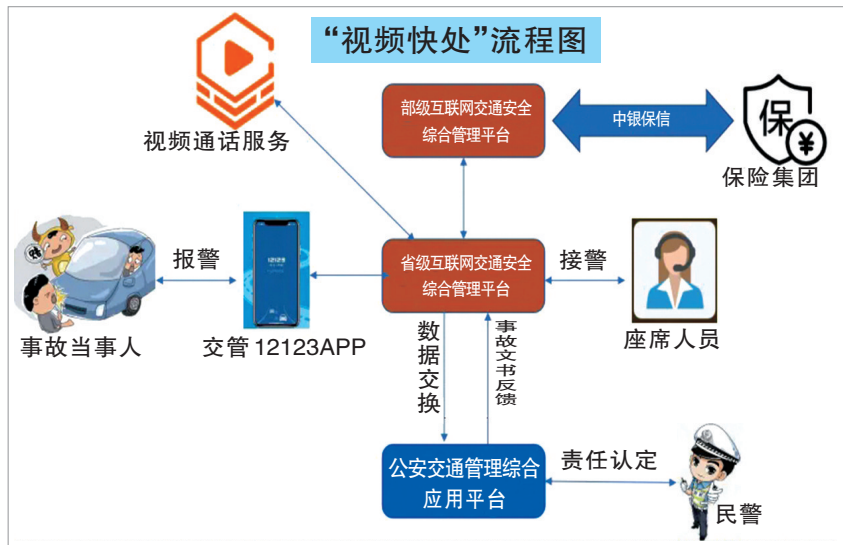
“视频快处”流程图

视频通话服务

部级互联网交通安全综合管理平台

中银保信

保

保险集团

报警

12123

省级互联网交通安全综合管理平台

接警

事故当事人

交管 12123APP

座席人员

数据交换

事故文书反馈

公安交通管理综合应用平台

责任认定

民警